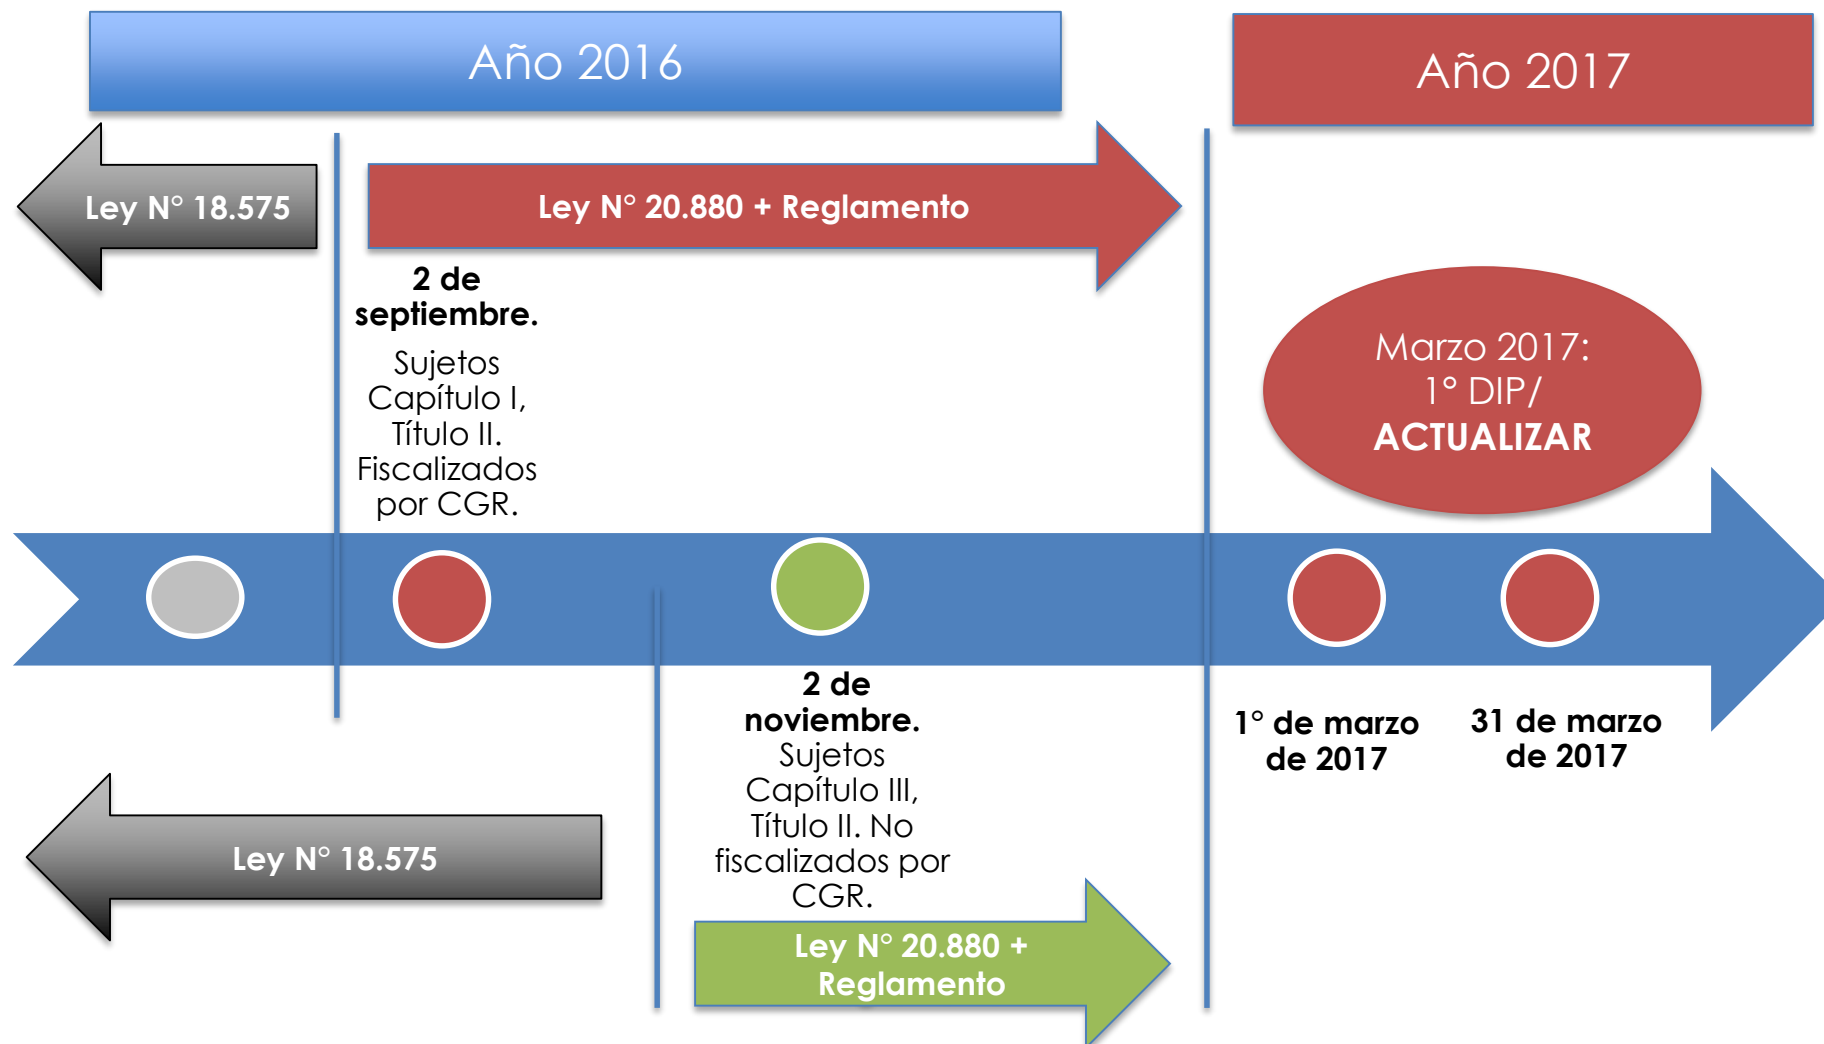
Año 2016

Año 2017

Ley N° 18.575

Ley N° 20.880 + Reglamento

2 de septiembre.

Sujetos Capítulo I, Título II. Fiscalizados por CGR.

Marzo 2017: 1° DIP/ ACTUALIZAR

2 de noviembre.

Sujetos Capítulo III, Título II. No fiscalizados por CGR.

1° de marzo de 2017

31 de marzo de 2017

Ley N° 18.575

Ley N° 20.880 + Reglamento